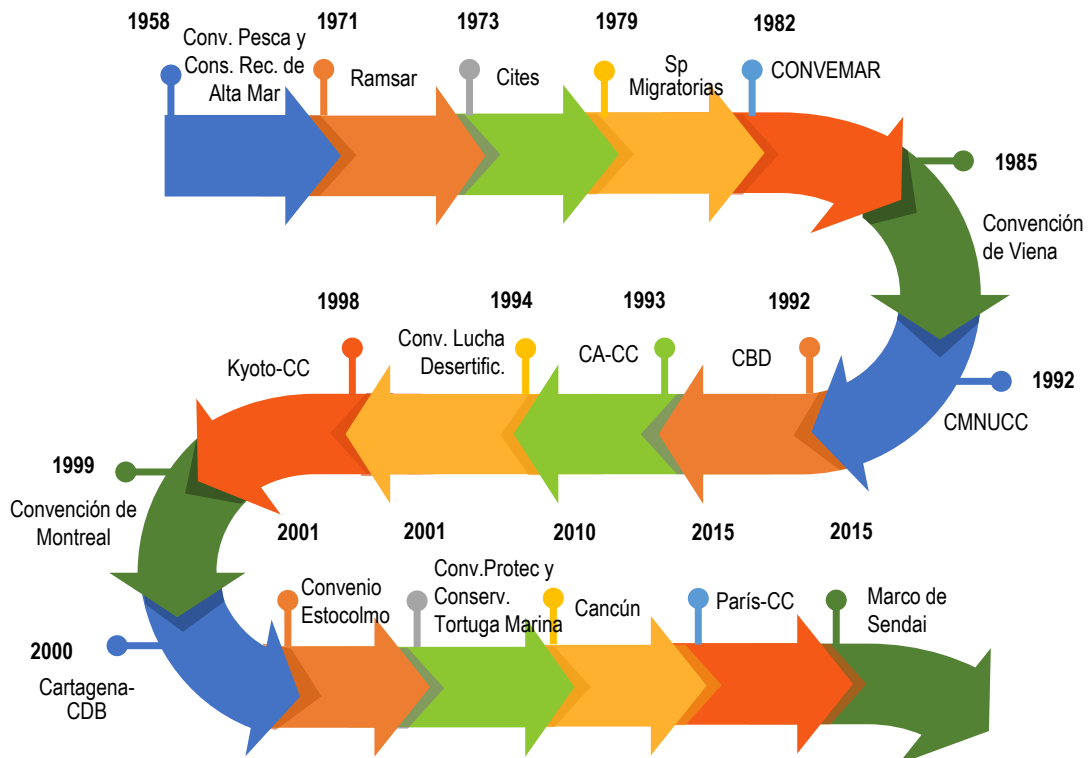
1958
Conv. Pesca y Cons. Rec. de Alta Mar

1971
Ramsar

1973
Cites

1979
Sp Migratorias

1982
CONVEMAR

1985
Convención de Viena

1992
CMNUCC

1992
CBD

1993
CA-CC

1994
Conv. Lucha Desertific.

1998
Kyoto-CC

1999
Convención de Montreal

2000
Cartagena-CDB

2001
Convenio Estocolmo

2001
Conv.Protec y Conserv. Tortuga Marina

2010
Cancún

2015
París-CC

2015
Marco de Sendai